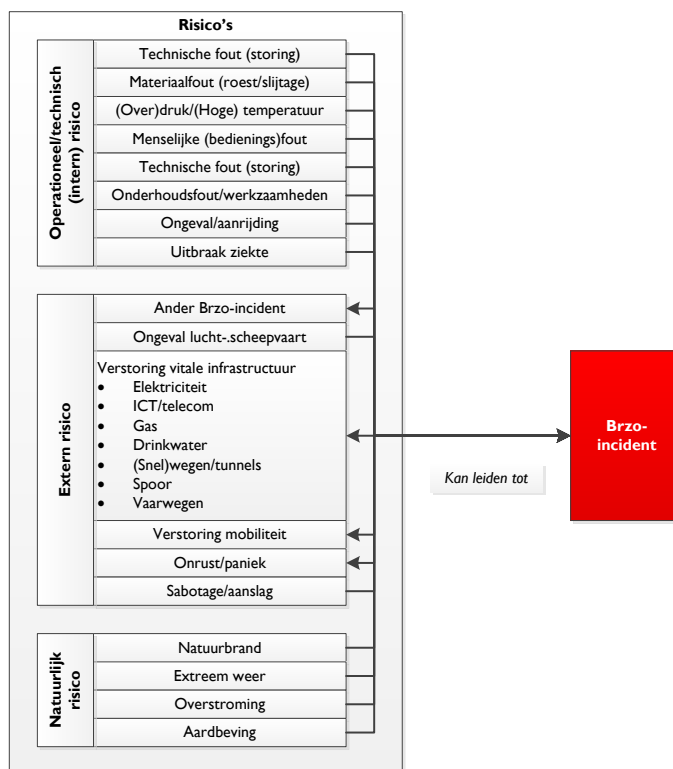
Risico's

Operationeel/technisch (intern) risico

Technische fout (storing)
Materiaalfout (roest/slijtage)
(Over)druk/(Hoge) temperatuur
Menselijke (bedienings)fout
Technische fout (storing)
Onderhoudsfout/werkzaamheden
Ongeval/aanrijding
Uitbraak ziekte

Extern risico

Ander Brzo-incident
Ongeval lucht-.scheepvaart
Verstoring vitale infrastructuur
- Elektriciteit
- ICT/telecom
- Gas
- Drinkwater
- (Snel)wegen/tunnels
- Spoor
- Vaarwegen
Verstoring mobiliteit
Onrust/paniek
Sabotage/aanslag

Natuurlijk risico

Natuurbrand
Extreem weer
Overstroming
Aardbeving

Kan leiden tot

Brzo-incident